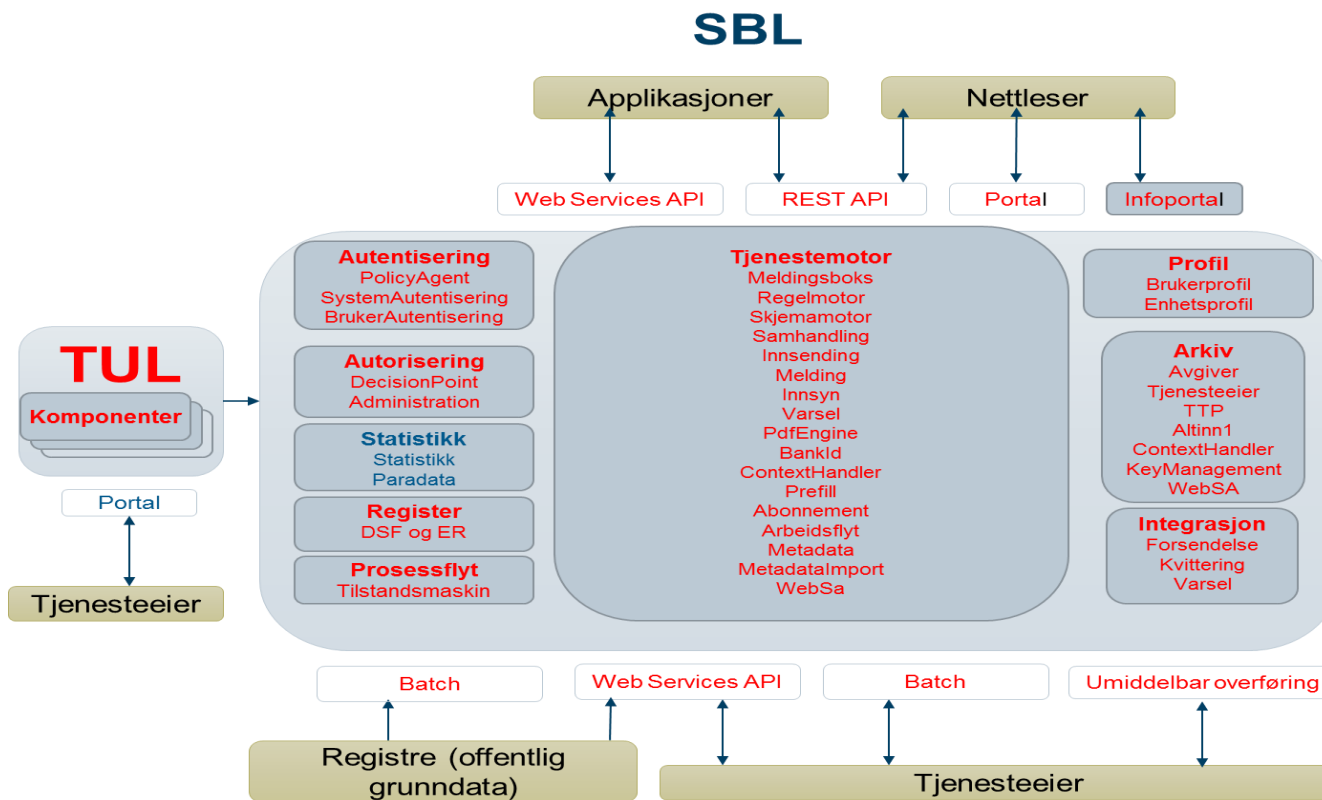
SBL

Applikasjoner

Nettleser

Web Services API

REST API

Portal

Infoportal

TUL

Komponenter

Portal

Tjenesteeier

Autentisering
PolicyAgent
SystemAutentisering
BrukerAutentisering

Autorisering
DecisionPoint
Administration

Statistikk
Statistikk
Paradata

Register
DSF og ER

Prosessflyt
Tilstandsmaskin

Tjenestemotor
Meldingsboks
Regelmotor
Skjemamotor
Samhandling
Innsending
Melding
Innsyn
Varsel
PdfEngine
BankId
ContextHandler
Prefill
Abonnement
Arbeidsflyt
Metadata
MetadataImport
WebSa

Profil
Brukerprofil
Enhetsprofil

Arkiv
Avgiver
Tjenesteeier
TTP
Altinn1
ContextHandler
KeyManagement
WebSA

Integrasjon
Forsendelse
Kvittering
Varsel

Batch

Web Services API

Batch

Umiddelbar overføring

Registre (offentlig grunndata)

Tjenesteeier